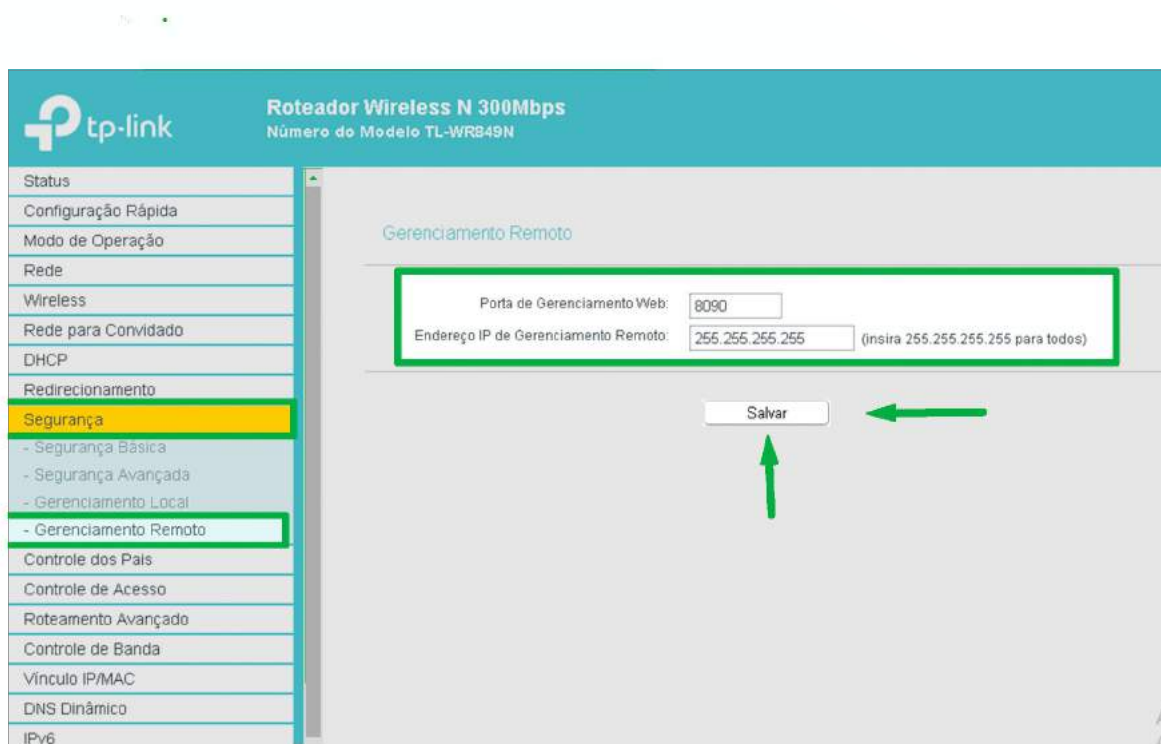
tp-link

Roteador Wireless N 300Mbps
Número do Modelo TL-WR849N

Status
Configuração Rápida
Modo de Operação
Rede
Wireless
Rede para Convidado
DHCP
Redirecionamento
Segurança
- Segurança Básica
- Segurança Avançada
- Gerenciamento Local
- Gerenciamento Remoto
Controle dos Pais
Controle de Acesso
Roteamento Avançado
Controle de Banda
Vínculo IP/MAC
DNS Dinâmico
IPv6

Gerenciamento Remoto

Porta de Gerenciamento Web: 8090
Endereço IP de Gerenciamento Remoto: 255.255.255.255 (insira 255.255.255.255 para todos)

Salvar